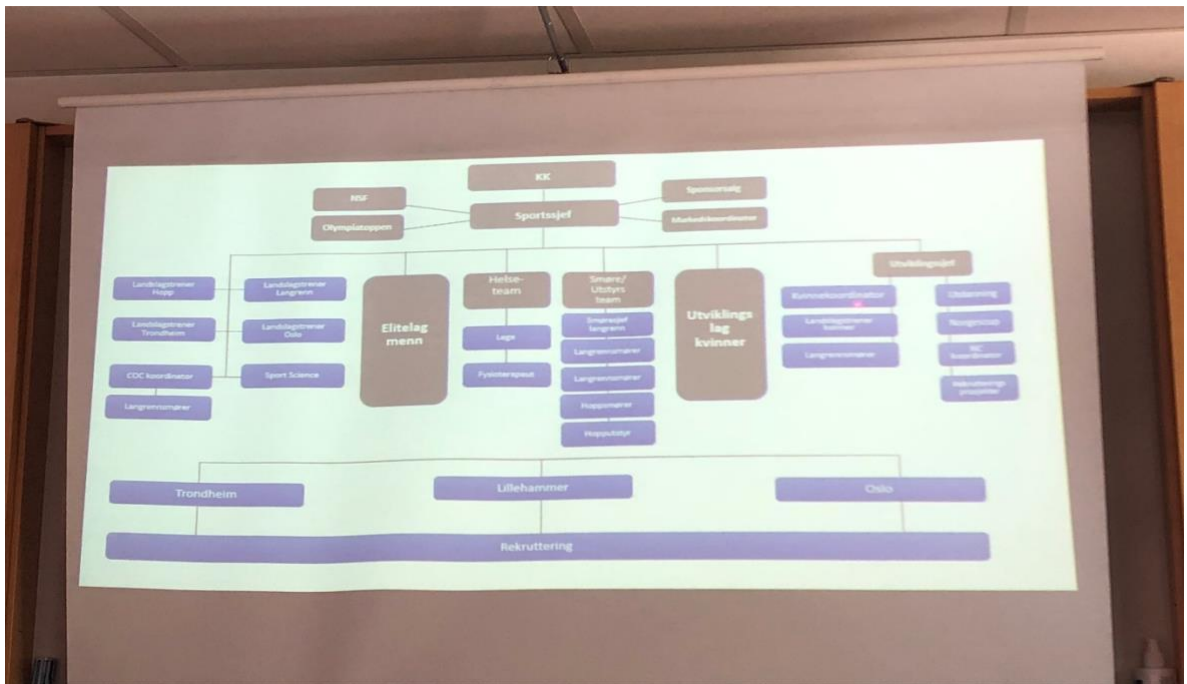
KK

NSF

Olympiatoppen

Sportssjef

Sponsorsalg

Markedskoordinator

Landslagstrener Hopp

Landslagstrener Langrenn

Landslagstrener Trondheim

Landslagstrener Oslo

COC koordinator

Sport Science

Langrennsmører

Elitelag menn

Helse-team

Lege

Fysioterapeut

Smøre/Utstyrs team

Smøresjef langrenn

Langrennsmører

Langrennsmører

Hoppsmører

Hopputstyr

Utviklings lag kvinner

Utviklingssjef

Kvinnekoordinator

Landslagstrener kvinner

Langrennsmører

Utdanning

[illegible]

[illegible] koordinator

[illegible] prosjekter

Trondheim

Lillehammer

Oslo

Rekruttering